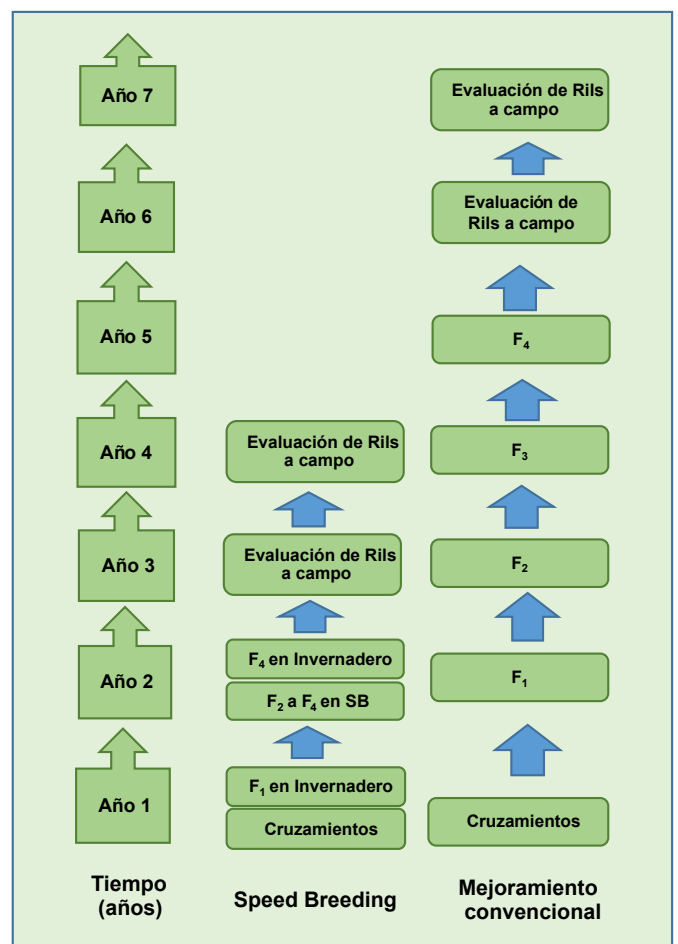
Año 7

Año 6

Año 5

Año 4

Año 3

Año 2

Año 1

Tiempo (años)

Evaluación de Rils a campo

Evaluación de Rils a campo

$F_4$ en Invernadero

$F_2$ a $F_4$ en SB

$F_1$ en Invernadero

Cruzamientos

Speed Breeding

Evaluación de Rils a campo

Evaluación de Rils a campo

$F_4$

$F_3$

$F_2$

$F_1$

Cruzamientos

Mejoramiento convencional